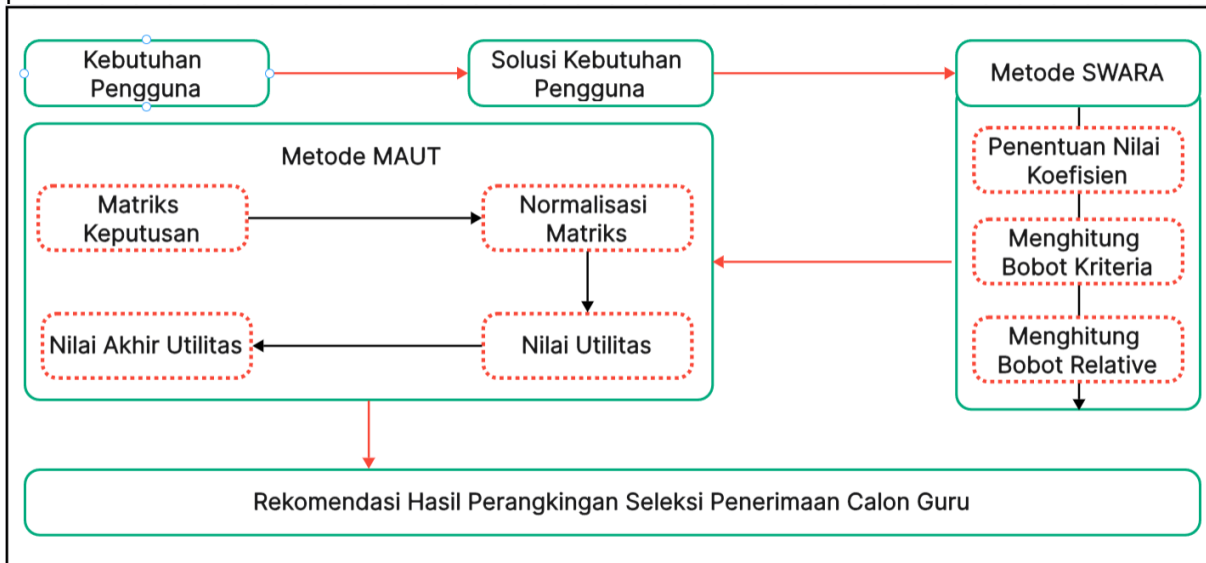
Kebutuhan Pengguna

Solusi Kebutuhan Pengguna

Metode SWARA

Penentuan Nilai Koefisien

Menghitung Bobot Kriteria

Menghitung Bobot Relative

Metode MAUT

Matriks Keputusan

Normalisasi Matriks

Nilai Utilitas

Nilai Akhir Utilitas

Rekomendasi Hasil Perangkingan Seleksi Penerimaan Calon Guru